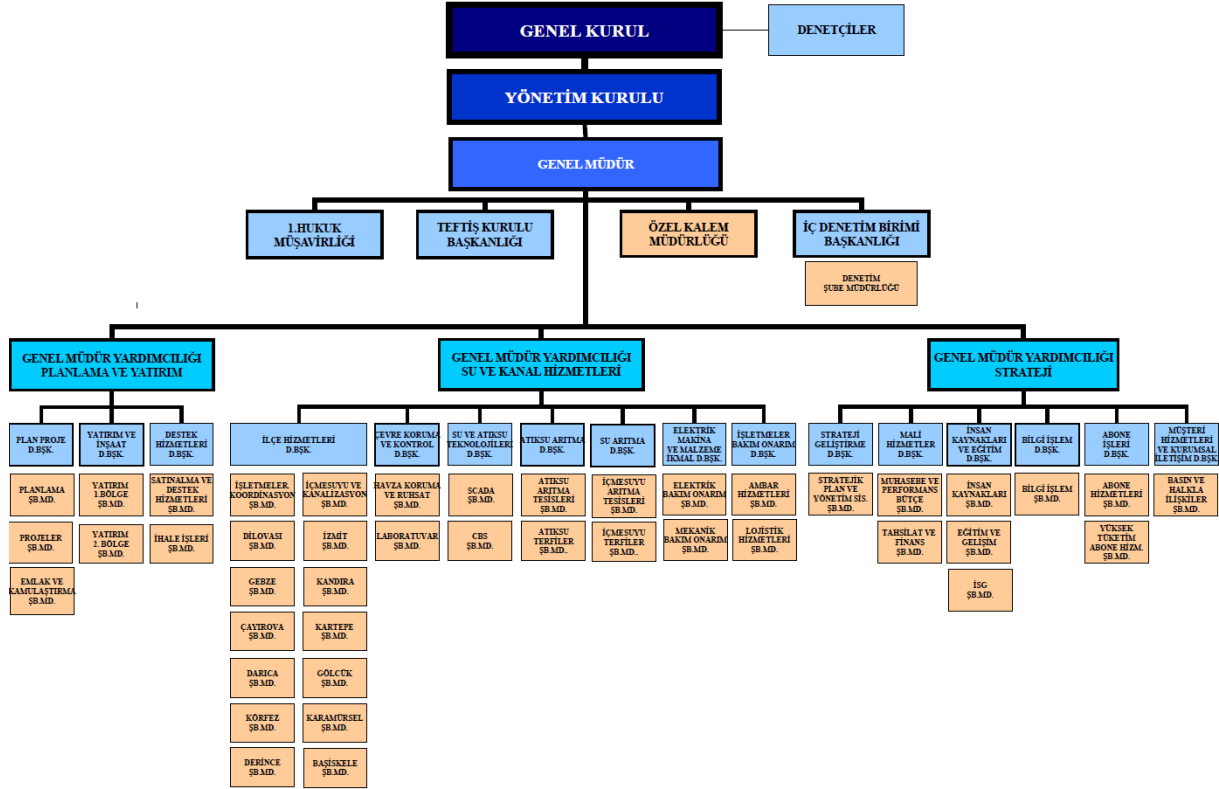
GENEL KURUL

DENETÇİLER

YÖNETİM KURULU

GENEL MÜDÜR

1.HUKUK MÜŞAVİRLİĞİ

TEFTİŞ KURULU BAŞKANLIĞI

ÖZEL KALEM MÜDÜRLÜĞÜ

İÇ DENETİM BİRİMİ BAŞKANLIĞI

DENETİM ŞUBE MÜDÜRLÜĞÜ

GENEL MÜDÜR YARDIMCILIĞI PLANLAMA VE YATIRIM

GENEL MÜDÜR YARDIMCILIĞI SU VE KANAL HİZMETLERİ

GENEL MÜDÜR YARDIMCILIĞI STRATEJİ

PLAN PROJE D.BŞK.

PLANLAMA ŞB.MD.

PROJELER ŞB.MD.

EMLAK VE KAMULAŞTIRMA ŞB.MD.

YATIRIM VE İNŞAAT D.BŞK.

YATIRIM 1.BÖLGE ŞB.MD.

YATIRIM 2. BÖLGE ŞB.MD.

DESTEK HİZMETLERİ D.BŞK.

SATINALMA VE DESTEK HİZMETLERİ ŞB.MD.

İHALE İŞLERİ ŞB.MD.

İLÇE HİZMETLERİ D.BŞK.

İŞLETMELER KOORDİNASYON ŞB.MD.

DİLOVASI ŞB.MD.

GEBZE ŞB.MD.

ÇAYIROVA ŞB.MD.

DARICA ŞB.MD.

KÖRFEZ ŞB.MD.

DERİNCE ŞB.MD.

İÇMESUYU VE KANALİZASYON ŞB.MD.

İZMİT ŞB.MD.

KANDIRA ŞB.MD.

KARTEPE ŞB.MD.

GÖLCÜK ŞB.MD.

KARAMÜRSEL ŞB.MD.

BAŞİSKELE ŞB.MD.

ÇEVRE KORUMA VE KONTROL D.BŞK.

HAVZA KORUMA VE RUHSAT ŞB.MD.

LABORATUVAR ŞB.MD.

SU VE ATIKSU TEKNOLOJİLERİ D.BŞK.

SCADA ŞB.MD.

CBS ŞB.MD.

ATIKSU ARITMA D.BŞK.

ATIKSU ARITMA TESİSLERİ ŞB.MD.

ATIKSU TERFİLER ŞB.MD.

SU ARITMA D.BŞK.

İÇMESUYU ARITMA TESİSLERİ ŞB.MD.

İÇMESUYU TERFİLER ŞB.MD.

ELEKTRİK MAKİNA VE MALZEME İKMAL D.BŞK.

ELEKTRİK BAKIM ONARIM ŞB.MD.

MEKANİK BAKIM ONARIM ŞB.MD.

İŞLETMELER BAKIM ONARIM D.BŞK.

AMBAR HİZMETLERİ ŞB.MD.

LOJİSTİK HİZMETLERİ ŞB.MD.

STRATEJİ GELİŞTİRME D.BŞK.

STRATEJİK PLAN VE YÖNETİM SİS. ŞB.MD.

MALİ HİZMETLER D.BŞK.

MUHASEBE VE PERFORMANS BÜTÇE ŞB.MD.

TAHSİLAT VE FİNANS ŞB.MD.

İNSAN KAYNAKLARI VE EĞİTİM D.BŞK.

İNSAN KAYNAKLARI ŞB.MD.

EĞİTİM VE GELİŞİM ŞB.MD.

İSG ŞB.MD.

BİLGİ İŞLEM D.BŞK.

BİLGİ İŞLEM ŞB.MD.

ABONE İŞLERİ D.BŞK.

ABONE HİZMETLERİ ŞB.MD.

YÜKSEK TÜKETİM ABONE HİZM. ŞB.MD.

MÜŞTERİ HİZMETLERİ VE KURUMSAL İLETİŞİM D.BŞK.

BASIN VE HALKLA İLİŞKİLER ŞB.MD.